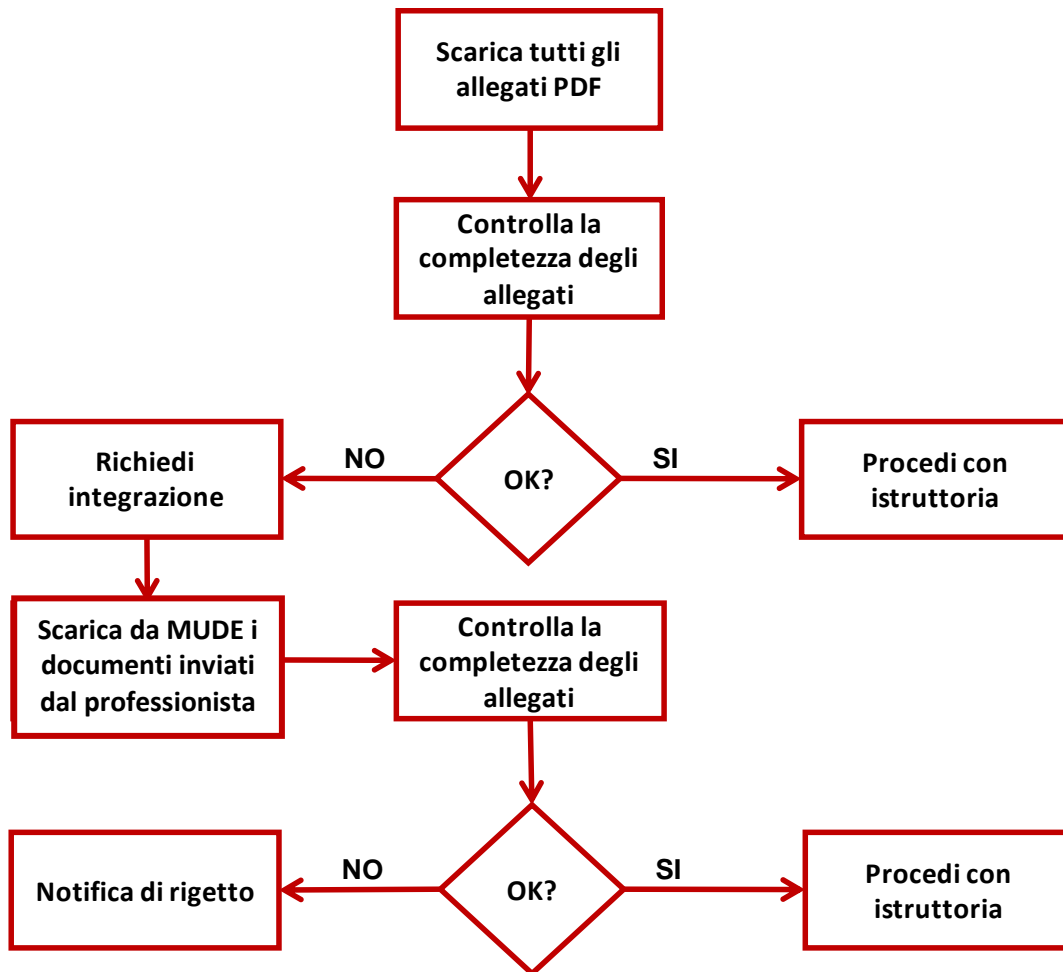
Scarica tutti gli allegati PDF

Controlla la completezza degli allegati

Richiedi integrazione

NO

OK?

SI

Procedi con istruttoria

Scarica da MUDE i documenti inviati dal professionista

Controlla la completezza degli allegati

Notifica di rigetto

NO

OK?

SI

Procedi con istruttoria